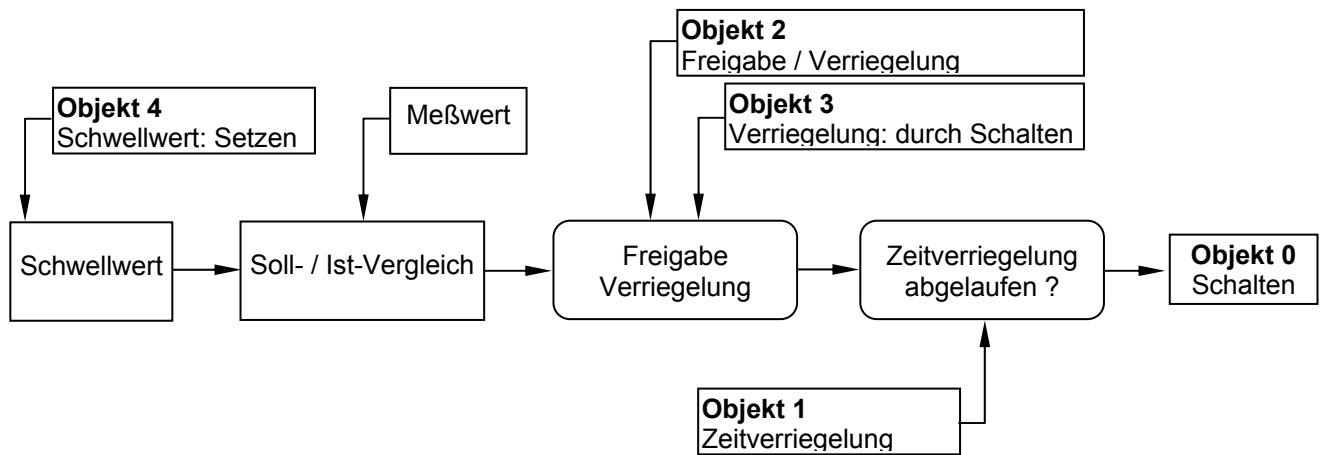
**Objekt 2**
Freigabe / Verriegelung

**Objekt 4**
Schwellwert: Setzen

Meßwert

**Objekt 3**
Verriegelung: durch Schalten

Schwellwert

Soll- / Ist-Vergleich

Freigabe
Verriegelung

Zeitverriegelung
abgelaufen ?

**Objekt 0**
Schalten

**Objekt 1**
Zeitverriegelung